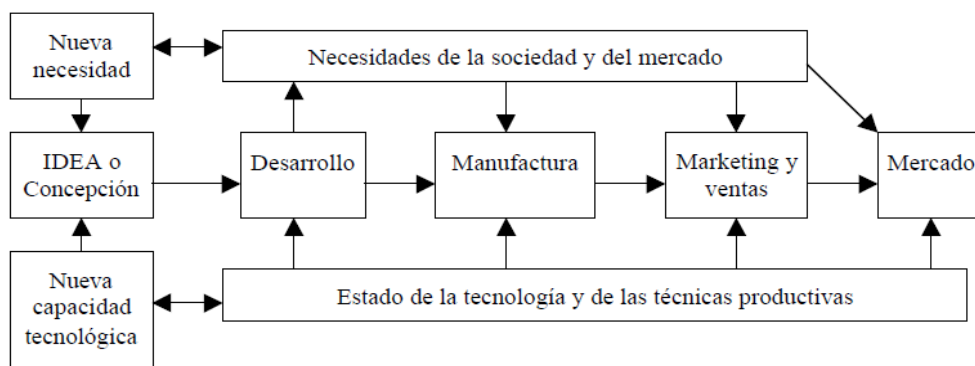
Nueva necesidad

Necesidades de la sociedad y del mercado

IDEA o Concepción

Desarrollo

Manufactura

Marketing y ventas

Mercado

Nueva capacidad tecnológica

Estado de la tecnología y de las técnicas productivas